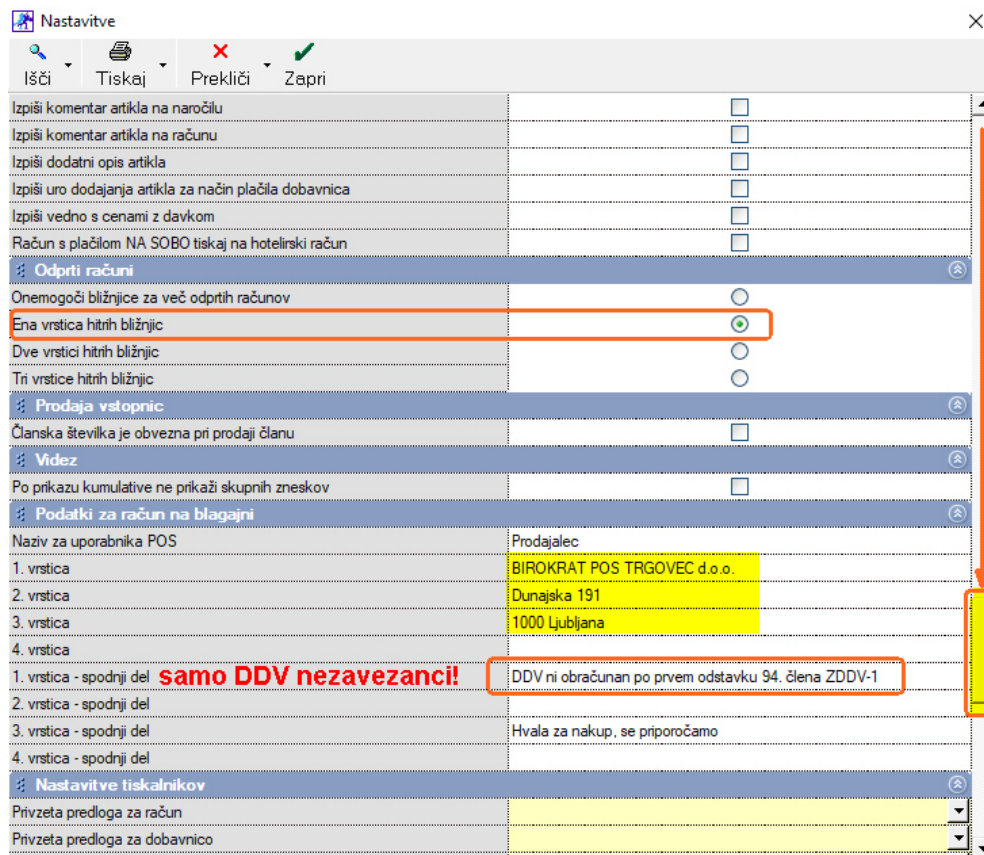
Nastavitve

Išči | Tiskaj | Prekliči | Zapri

| | |
|---|---|
| Izpiši komentar artikla na naročilu | ☐ |
| Izpiši komentar artikla na računu | ☐ |
| Izpiši dodatni opis artikla | ☐ |
| Izpiši uro dodajanja artikla za način plačila dobavnica | ☐ |
| Izpiši vedno s cenami z davkom | ☐ |
| Račun s plačilom NA SOBO tiskaj na hotelirski račun | ☐ |

Odprti računi

| | |
|---|---|
| Onemogoči bližnjice za več odprtih računov | ○ |
| Ena vrstica hitrih bližnjic | ◉ |
| Dve vrstici hitrih bližnjic | ○ |
| Tri vrstice hitrih bližnjic | ○ |

Prodaja vstopnic

| | |
|---|---|
| Članska številka je obvezna pri prodaji članu | ☐ |

Videz

| | |
|---|---|
| Po prikazu kumulative ne prikaži skupnih zneskov | ☐ |

Podatki za račun na blagajni

| | |
|---|---|
| Naziv za uporabnika POS | Prodajalec |
| 1. vrstica | BIROKRAT POS TRGOVEC d.o.o. |
| 2. vrstica | Dunajska 191 |
| 3. vrstica | 1000 Ljubljana |
| 4. vrstica | |
| 1. vrstica - spodnji del samo DDV nezavezanci! | DDV ni obračunan po prvem odstavku 94. člena ZDDV-1 |
| 2. vrstica - spodnji del | |
| 3. vrstica - spodnji del | Hvala za nakup, se priporočamo |
| 4. vrstica - spodnji del | |

Nastavitve tiskalnikov

| | |
|---|---|
| Privzeta predloga za račun | |
| Privzeta predloga za dobavnico | |